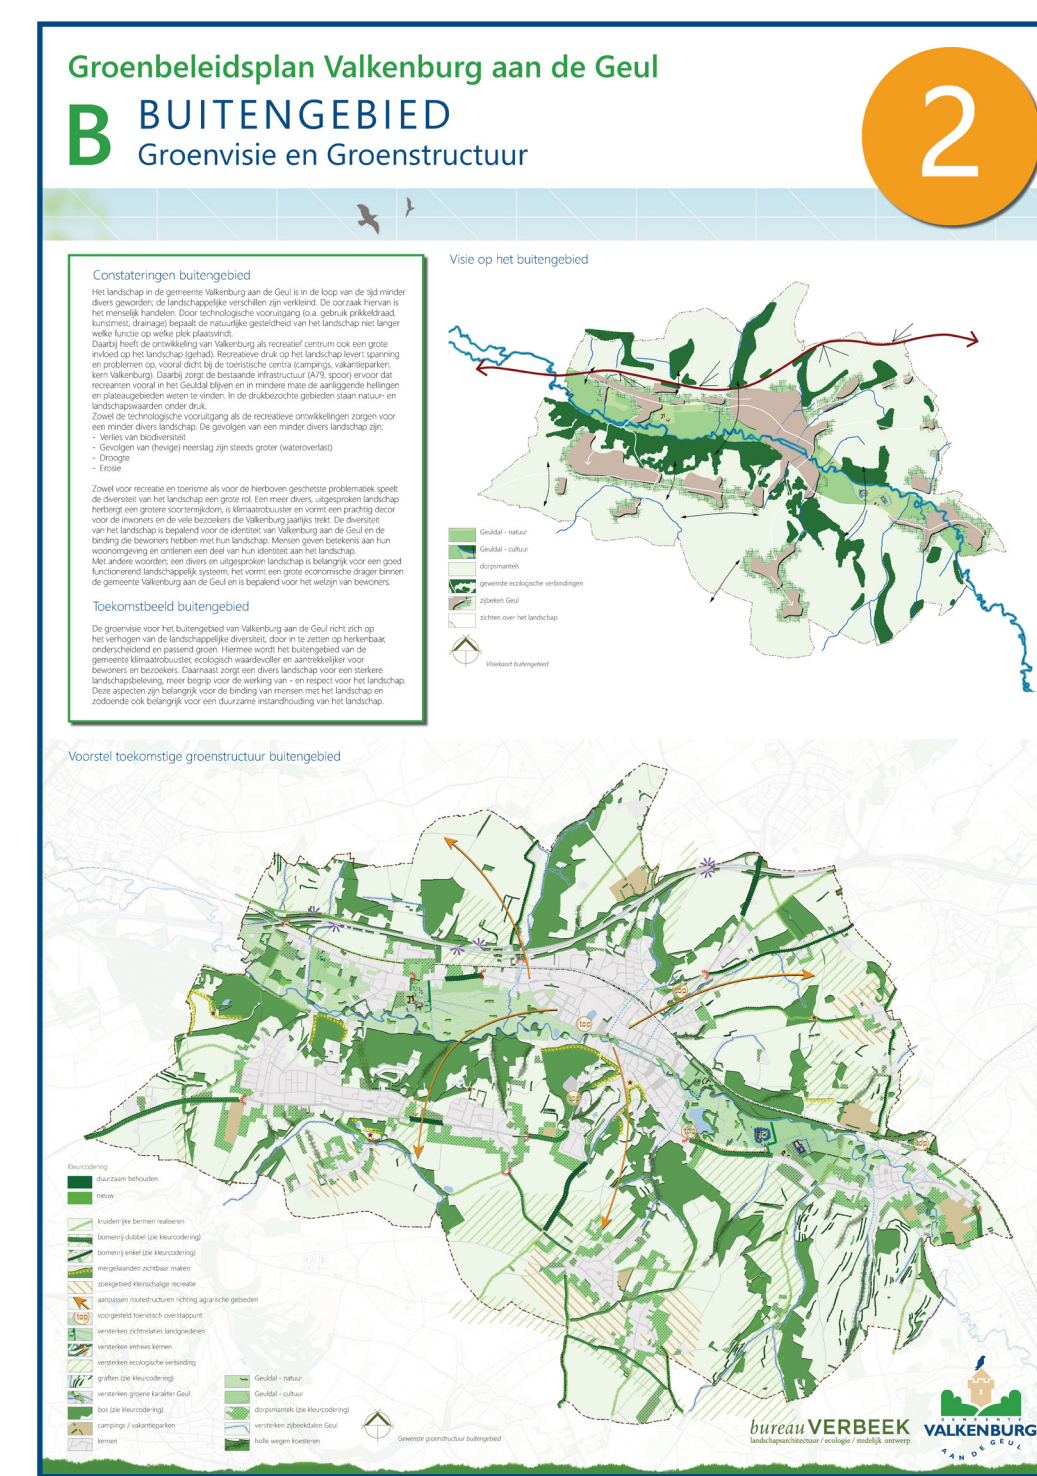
Groenbeleidsplan Valkenburg aan de Geul

B BUITENGEBIED
Groenvisie en Groenstructuur

2

Constateringen buitengebied

Het landschap in de gemeente Valkenburg aan de Geul is in de loop van de tijd minder divers geworden; de landschappelijke verschillen zijn verkleind. De oorzaak hiervan is het menselijk handelen. Door technologische vooruitgang (o.a. gebruik prikkeldraad, kunstmest, drainage) bepaalt de natuurlijke gesteldheid van het landschap niet langer welke functie op welke plek plaatsvindt.
Daarbij heeft de ontwikkeling van Valkenburg als recreatief centrum ook een grote invloed op het landschap (gehad). Recreatieve druk op het landschap levert spanning en problemen op, vooral dicht bij de toeristische centra (campings, vakantieparken, kern Valkenburg). Daarbij zorgt de bestaande infrastructuur (A79, spoor) ervoor dat recreanten vooral in het Geuldal blijven en in mindere mate de aanliggende hellingen en plateaugebieden weten te vinden. In de drukbezochte gebieden staan natuur- en landschapswaarden onder druk.
Zowel de technologische vooruitgang als de recreatieve ontwikkelingen zorgen voor een minder divers landschap. De gevolgen van een minder divers landschap zijn:
- Verlies van biodiversiteit
- Gevolgen van (hevige) neerslag zijn steeds groter (wateroverlast)
- Droogte
- Erosie

Zowel voor recreatie en toerisme als voor de hierboven geschetste problematiek speelt de diversiteit van het landschap een grote rol. Een meer divers, uitgesproken landschap herbergt een grotere soortenrijkdom, is klimaatrobuuster en vormt een prachtig decor voor de inwoners en de vele bezoekers die Valkenburg jaarlijks trekt. De diversiteit van het landschap is bepalend voor de identiteit van Valkenburg aan de Geul en de binding die bewoners hebben met hun landschap. Mensen geven betekenis aan hun woonomgeving en ontlenen een deel van hun identiteit aan het landschap.
Met andere woorden; een divers en uitgesproken landschap is belangrijk voor een goed functionerend landschappelijk systeem, het vormt een grote economische drager binnen de gemeente Valkenburg aan de Geul en is bepalend voor het welzijn van bewoners.

Toekomstbeeld buitengebied

De groenvisie voor het buitengebied van Valkenburg aan de Geul richt zich op het verhogen van de landschappelijke diversiteit, door in te zetten op herkenbaar, onderscheidend en passend groen. Hiermee wordt het buitengebied van de gemeente klimaatrobuuster, ecologisch waardevoller en aantrekkelijker voor bewoners en bezoekers. Daarnaast zorgt een divers landschap voor een sterkere landschapsbeleving, meer begrip voor de werking van - en respect voor het landschap. Deze aspecten zijn belangrijk voor de binding van mensen met het landschap en zodoende ook belangrijk voor een duurzame instandhouding van het landschap.

Visie op het buitengebied

Geuldal - natuur
Geuldal - cultuur
dorpsmantels
gewenste ecologische verbindingen
zijbeken Geul
zichten over het landschap

Visiekaart buitengebied

Voorstel toekomstige groenstructuur buitengebied

Kleurcodering
duurzaam behouden
nieuw

kruidenrijke bermen realiseren
bomenrij dubbel (zie kleurcodering)
bomenrij enkel (zie kleurcodering)
mergelwanden zichtbaar maken
zoekgebied kleinschalige recreatie
aanpassen routestructuren richting agrarische gebieden
voorgesteld toeristisch overstappunt
versterken zichtrelaties landgoederen
versterken entrees kernen
versterken ecologische verbinding
graften (zie kleurcodering)
versterken groene karakter Geul
bos (zie kleurcodering)
campings / vakantieparken
kernen

Geuldal - natuur
Geuldal - cultuur
dorpsmantels (zie kleurcodering)
versterken zijbeekdalen Geul
holle wegen koesteren

Gewenste groenstructuur buitengebied

bureau VERBEEK
landschapsarchitectuur / ecologie / stedelijk ontwerp

GEMEENTE VALKENBURG AAN DE GEUL